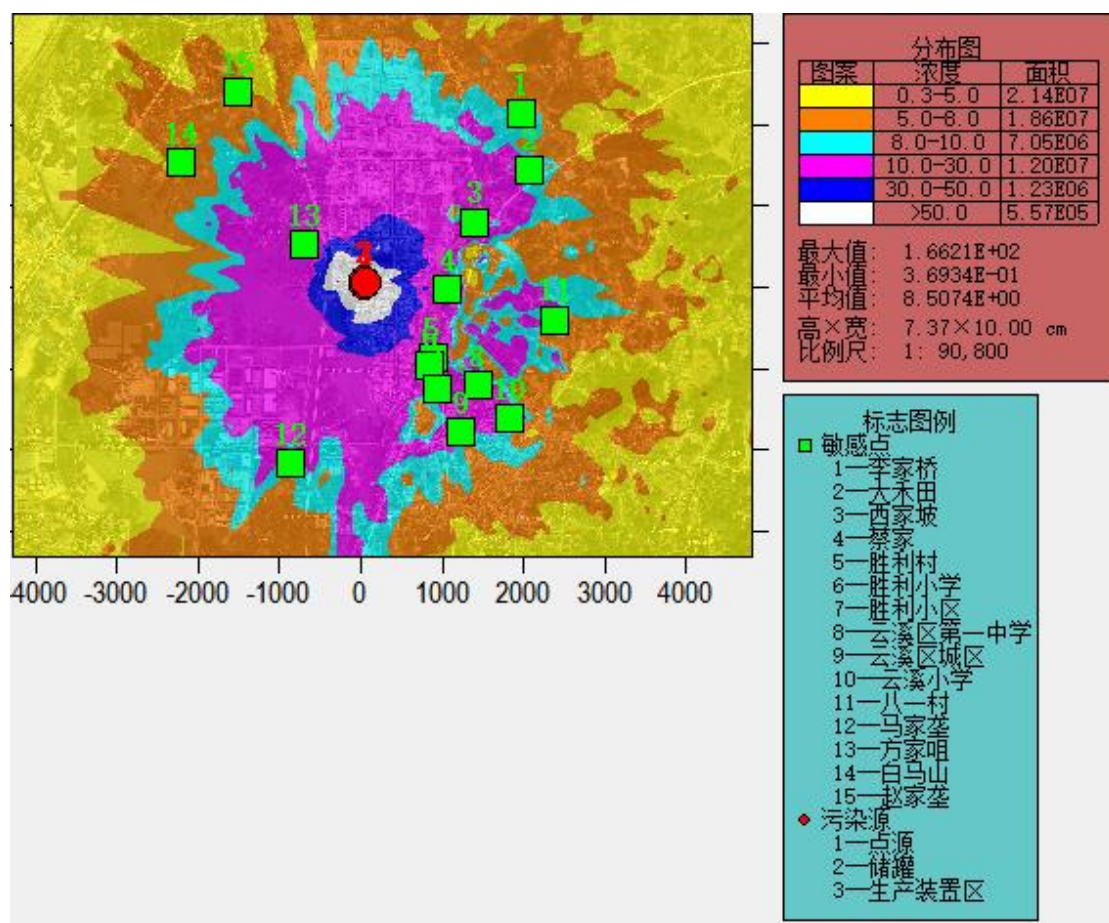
15
1
14
2
3
13
7
4
11
5
8
10
9
12

4000 -3000 -2000 -1000 0 1000 2000 3000 4000

分布图

| 图案 | 浓度 | 面积 |
|---|---|---|
| | 0.3-5.0 | 2.14E07 |
| | 5.0-8.0 | 1.86E07 |
| | 8.0-10.0 | 7.05E06 |
| | 10.0-30.0 | 1.20E07 |
| | 30.0-50.0 | 1.23E06 |
| | >50.0 | 5.57E05 |

最大值: 1.6621E+02
最小值: 3.6934E-01
平均值: 8.5074E+00
高×宽: 7.37×10.00 cm
比例尺: 1: 90,800

标志图例
敏感点
1—李家桥
2—大禾田
3—西家坡
4—蔡家
5—胜利村
6—胜利小学
7—胜利小区
8—云溪区第一中学
9—云溪区城区
10—云溪小学
11—八一村
12—马家垄
13—方家咀
14—白马山
15—赵家垄
污染源
1—点源
2—储罐
3—生产装置区